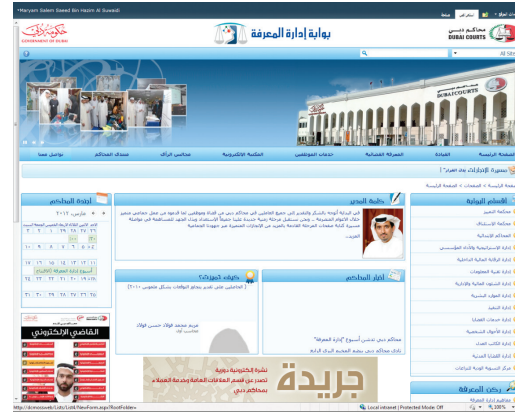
Maryam Salem Saeed Bin Hazim Al Suwaidi

بوابة إدارة المعرفة

حكومة دبي
GOVERNMENT OF DUBAI

محاكم دبي
DUBAI COURTS

الصفحة الرئيسية | القيادة | المعرفة القضائية | خدمات الموظفين | المكتبة الالكترونية | مجالس الرأي | منتدى المحاكم | تواصل معنا

نشرة الإدارات على الهواء

كلمة المدير

أجندة المحاكم

مارس ٢٠١٧

الأقسام الإدارية

كيف تميزت

أخبار المحاكم

محاكم دبي تحتفي بأسبوع "إدارة المعرفة"

القاضي الإلكتروني

جريدة

نشرة إلكترونية دورية تصدر عن قسم العلاقات العامة وخدمة العملاء بمحاكم دبي

ركن المعرفة

http://dcmosssweb/Lists/List4/NewForm.aspx?RootFolder=

Local intranet | Protected Mode: Off

100%